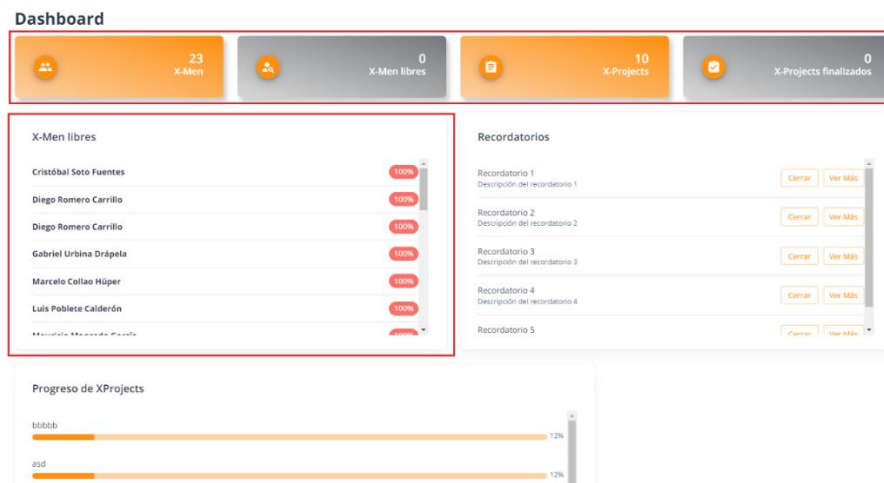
Dashboard

23
X-Men

0
X-Men libres

10
X-Projects

0
X-Projects finalizados

X-Men libres

Cristóbal Soto Fuentes 100%

Diego Romero Carrillo 100%

Diego Romero Carrillo 100%

Gabriel Urbina Drápela 100%

Marcelo Collao Hüper 100%

Luis Poblete Calderón 100%

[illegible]

Recordatorios

Recordatorio 1
Descripción del recordatorio 1
Cerrar Ver Más

Recordatorio 2
Descripción del recordatorio 2
Cerrar Ver Más

Recordatorio 3
Descripción del recordatorio 3
Cerrar Ver Más

Recordatorio 4
Descripción del recordatorio 4
Cerrar Ver Más

Recordatorio 5
Cerrar Ver Más

Progreso de XProjects

bbbbb
12%

asd
12%